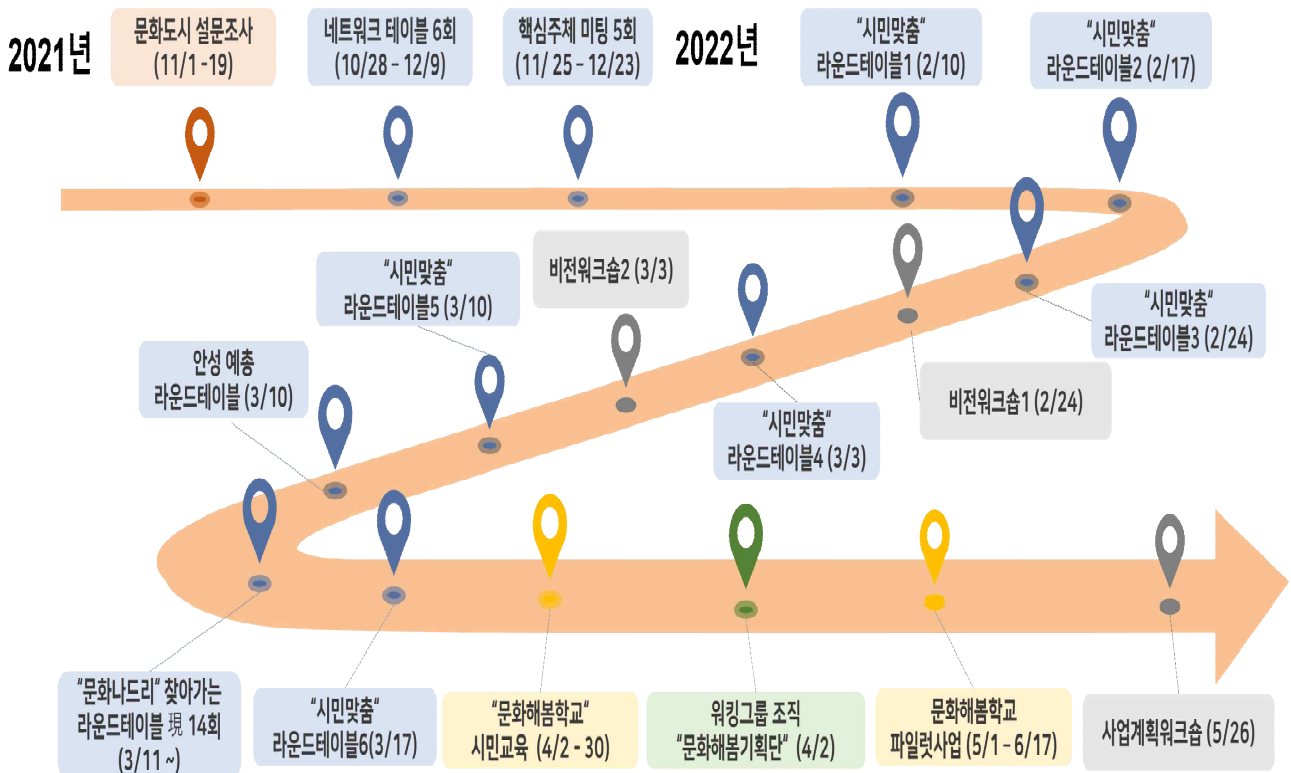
2021년

문화도시 설문조사
(11/1 -19)

네트워크 테이블 6회
(10/28 – 12/9)

핵심주체 미팅 5회
(11/ 25 – 12/23)

2022년

"시민맞춤"
라운드테이블1 (2/10)

"시민맞춤"
라운드테이블2 (2/17)

"시민맞춤"
라운드테이블5 (3/10)

비전워크숍2 (3/3)

"시민맞춤"
라운드테이블3 (2/24)

안성 예총
라운드테이블 (3/10)

비전워크숍1 (2/24)

"시민맞춤"
라운드테이블4 (3/3)

"문화나드리" 찾아가는
라운드테이블 現 14회
(3/11 ~)

"시민맞춤"
라운드테이블6(3/17)

"문화해봄학교"
시민교육 (4/2 - 30)

워킹그룹 조직
"문화해봄기획단" (4/2)

문화해봄학교
파일럿사업 (5/1 – 6/17)

사업계획워크숍 (5/26)